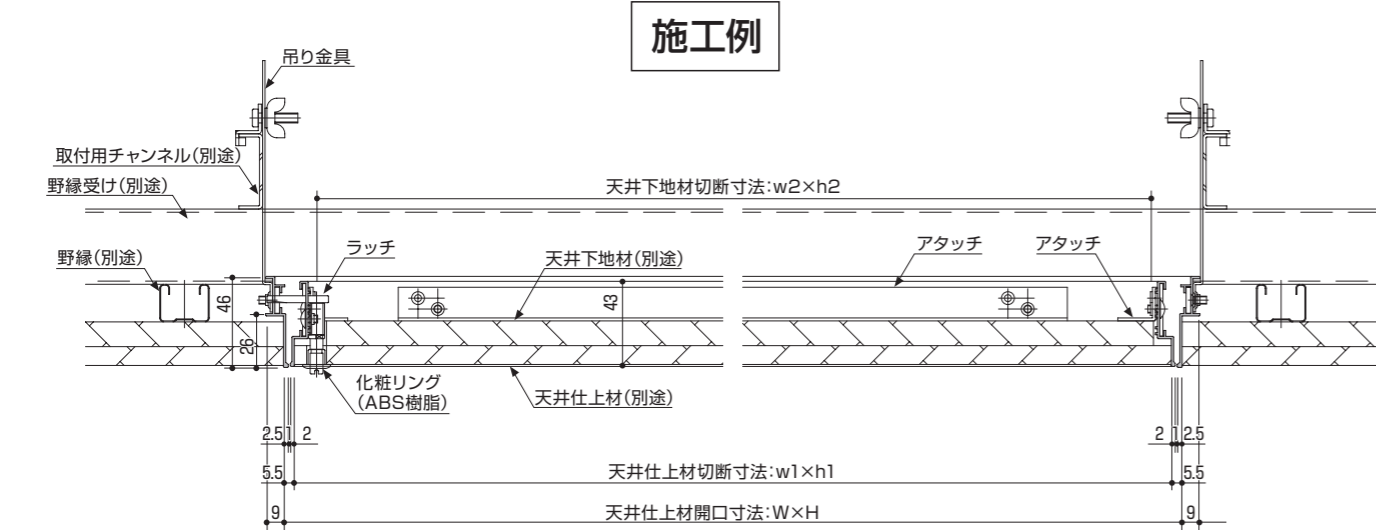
施工例

吊り金具

取付用チャンネル(別途)

野縁受け(別途)

天井下地材切断寸法:w2×h2

野縁(別途)

ラッチ

天井下地材(別途)

アタッチ

アタッチ

46

26

43

化粧リング
(ABS樹脂)

天井仕上材(別途)

2.5 1 2

2 1 2.5

5.5

天井仕上材切断寸法:w1×h1

5.5

9

天井仕上材開口寸法:W×H

9